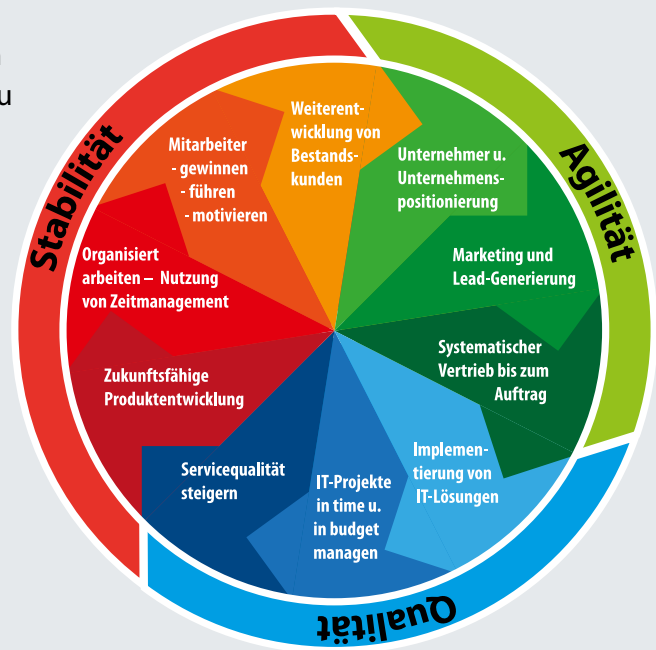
u

Stabilität

Agilität

Qualität

Weiterentwicklung von Bestandskunden

Unternehmer u. Unternehmenspositionierung

Marketing und Lead-Generierung

Systematischer Vertrieb bis zum Auftrag

Implementierung von IT-Lösungen

IT-Projekte in time u. in budget managen

Servicequalität steigern

Zukunftsfähige Produktentwicklung

Organisiert arbeiten – Nutzung von Zeitmanagement

Mitarbeiter
- gewinnen
- führen
- motivieren